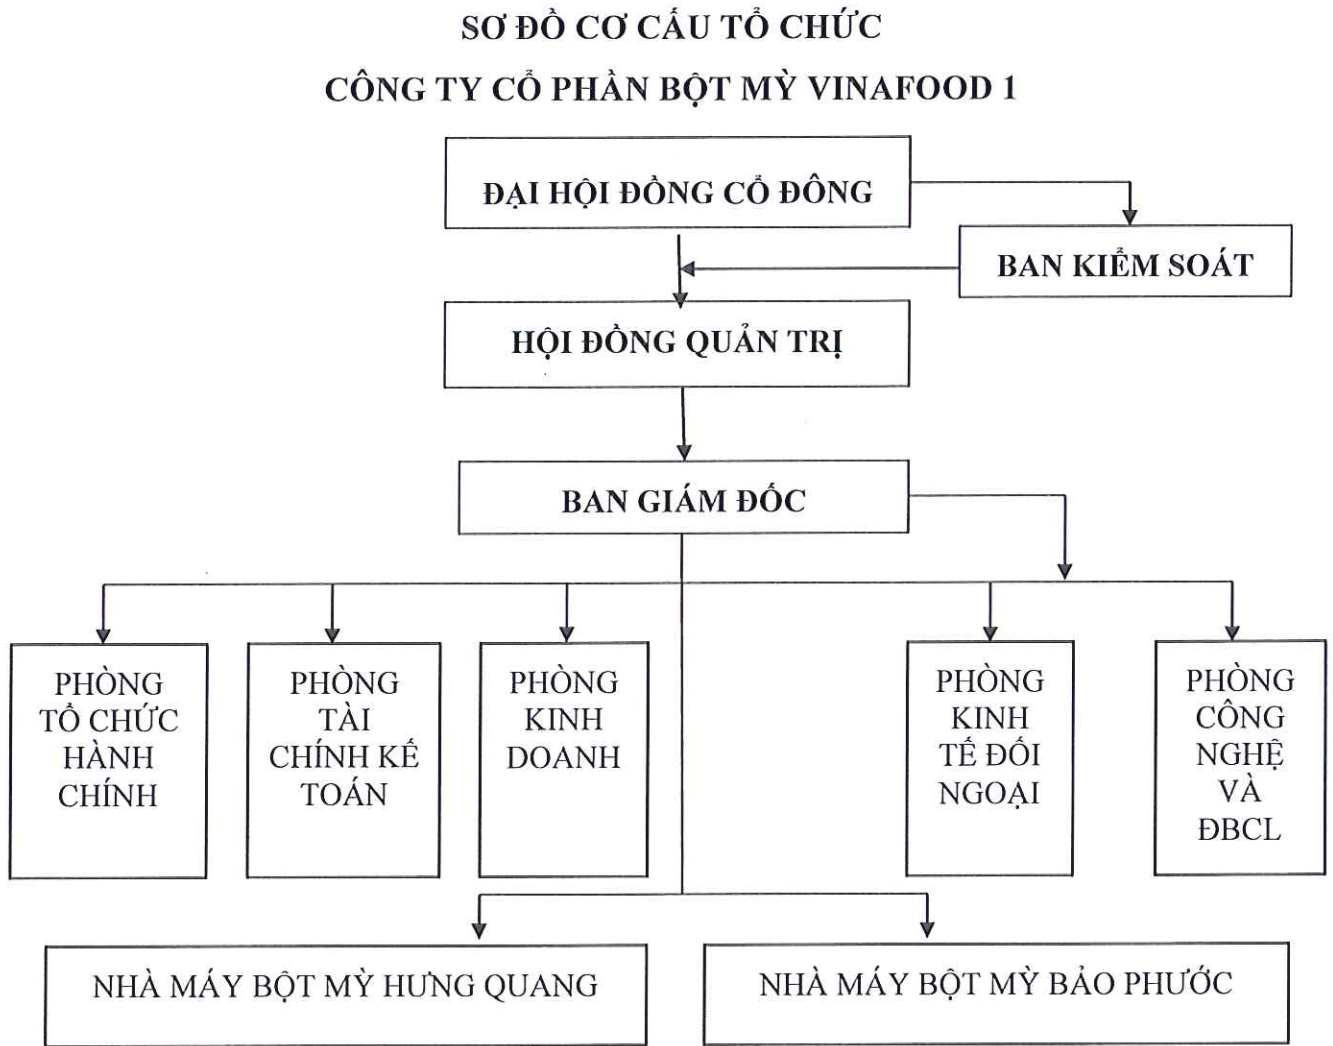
SƠ ĐỒ CƠ CẤU TỔ CHỨC
CÔNG TY CỔ PHẦN BỘT MỲ VINAFOOD 1

ĐẠI HỘI ĐỒNG CỔ ĐÔNG

BAN KIỂM SOÁT

HỘI ĐỒNG QUẢN TRỊ

BAN GIÁM ĐỐC

PHÒNG TỔ CHỨC HÀNH CHÍNH

PHÒNG TÀI CHÍNH KẾ TOÁN

PHÒNG KINH DOANH

PHÒNG KINH TẾ ĐỐI NGOẠI

PHÒNG CÔNG NGHỆ VÀ ĐBCL

NHÀ MÁY BỘT MỲ HƯNG QUANG

NHÀ MÁY BỘT MỲ BẢO PHƯỚC